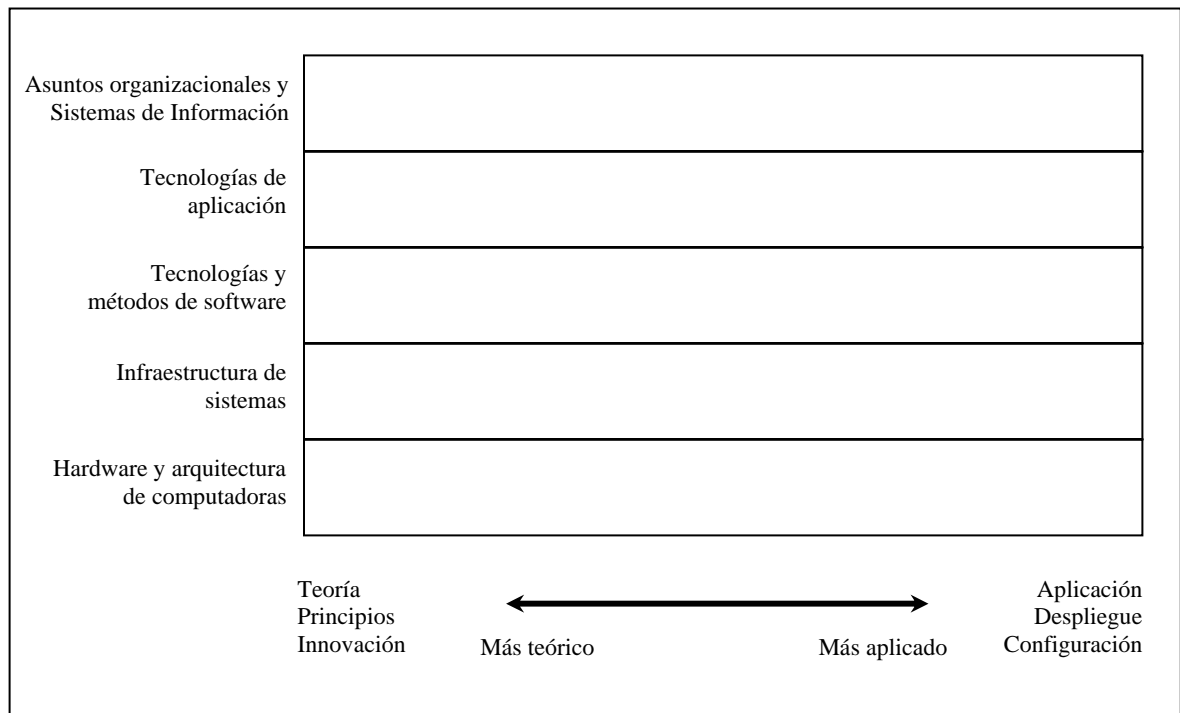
Asuntos organizacionales y Sistemas de Información

Tecnologías de aplicación

Tecnologías y métodos de software

Infraestructura de sistemas

Hardware y arquitectura de computadoras

Teoría
Principios
Innovación

Más teórico

Más aplicado

Aplicación
Despliegue
Configuración